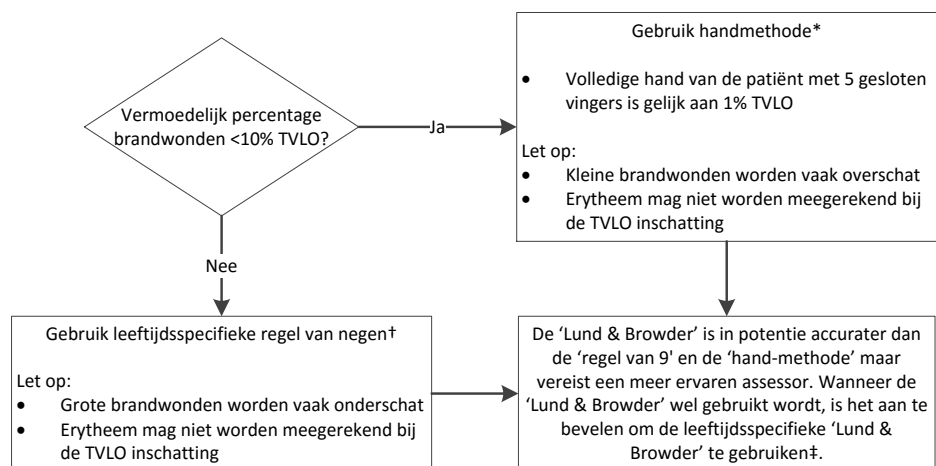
Vermoedelijk percentage brandwonden <10% TVLO?

Ja

Gebruik handmethode*

- Volledige hand van de patiënt met 5 gesloten vingers is gelijk aan 1% TVLO

Let op:
- Kleine brandwonden worden vaak overschat
- Erytheem mag niet worden meegerekend bij de TVLO inschatting

Nee

Gebruik leeftijdsspecifieke regel van negen†

Let op:
- Grote brandwonden worden vaak onderschat
- Erytheem mag niet worden meegerekend bij de TVLO inschatting

De 'Lund & Browder' is in potentie accurater dan de 'regel van 9' en de 'hand-methode' maar vereist een meer ervaren assessor. Wanneer de 'Lund & Browder' wel gebruikt wordt, is het aan te bevelen om de leeftijdsspecifieke 'Lund & Browder' te gebruiken‡.